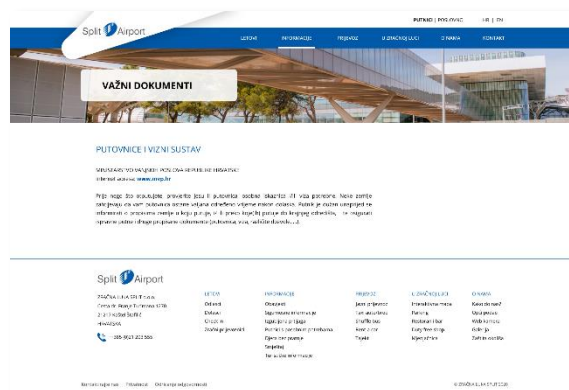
PUTNIK | POSLOVAC HR | EN

Split Airport

LETOVI INFORMACIJE PRIJEVOZ U ZRAČNOJ LUCI O NAMA KONTAKT

VAŽNI DOKUMENTI

PUTOVNICE I VIZNI SUSTAV

MINISTARSTVO VANJSKIH POSLOVA REPUBLIKE HRVATSKE
Internet adresa: www.mvep.hr

Prije nego što otputujete provjerite jesu li putovnica osobne iskaznice ili viza potrebne. Neke zemlje zahtijevaju da vam putovnica bude valjana određeno vrijeme nakon dolaska. Putnik je dužan provjeriti te informacije o propisima zemlje u koju putuje, ili ih provjeriti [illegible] putuje do krajnjeg odredišta, te osigurati ispravne putne i druge potrebne dokumente (putovnicu, vizu, zdravstvenu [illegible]).

Split Airport

ZRAČNA LUKA SPLIT d.o.o.
Cesta dr. Franje Tuđmana 1270
21217 Kaštel Štafilić
HRVATSKA

+385 (0)21 203 555

LETOVI
Odlazni
Dolazni
Odredišta
Redoviti prijevoznici

INFORMACIJE
Obavijesti
Sigurnosne informacije
Ograničenja prtljage
Putnici s posebnim potrebama
Djeca bez pratnje
Prtljaga
Korisne informacije

PRIJEVOZ
Javni prijevoz
Rent a car
Shuttle bus
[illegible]
Taxi

U ZRAČNOJ LUCI
Interaktivna mapa
Parking
Restorani i barovi
Duty free shop
Mjenjačnica

O NAMA
Kako do nas?
Opći podaci
Web kamera
Galerija
Zaštita okoliša

Uvjeti korištenja Privatnost Politika kolačića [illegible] © ZRAČNA LUKA SPLIT 2016